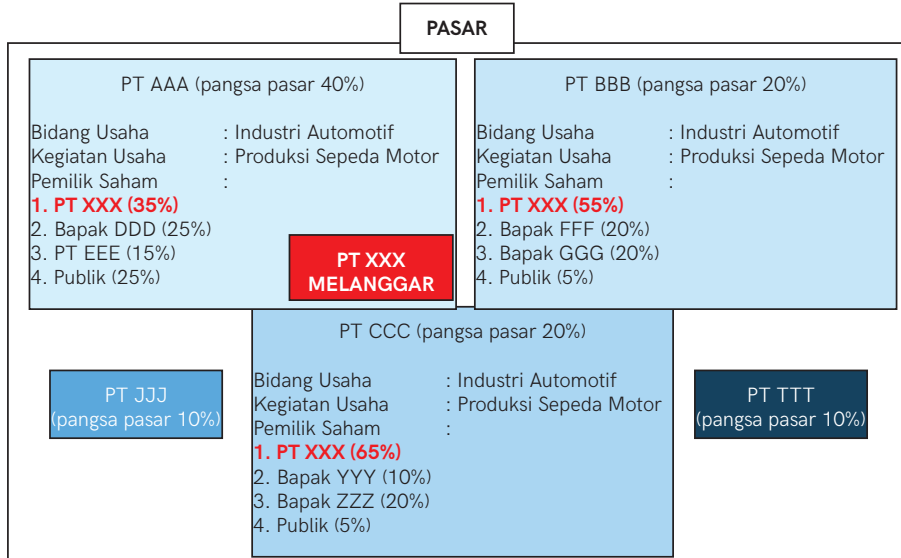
PASAR

PT AAA (pangsa pasar 40%)

Bidang Usaha : Industri Automotif
Kegiatan Usaha : Produksi Sepeda Motor
Pemilik Saham :
1. PT XXX (35%)
2. Bapak DDD (25%)
3. PT EEE (15%)
4. Publik (25%)

PT XXX MELANGGAR

PT BBB (pangsa pasar 20%)

Bidang Usaha : Industri Automotif
Kegiatan Usaha : Produksi Sepeda Motor
Pemilik Saham :
1. PT XXX (55%)
2. Bapak FFF (20%)
3. Bapak GGG (20%)
4. Publik (5%)

PT JJJ (pangsa pasar 10%)

PT CCC (pangsa pasar 20%)

Bidang Usaha : Industri Automotif
Kegiatan Usaha : Produksi Sepeda Motor
Pemilik Saham :
1. PT XXX (65%)
2. Bapak YYY (10%)
3. Bapak ZZZ (20%)
4. Publik (5%)

PT TTT (pangsa pasar 10%)